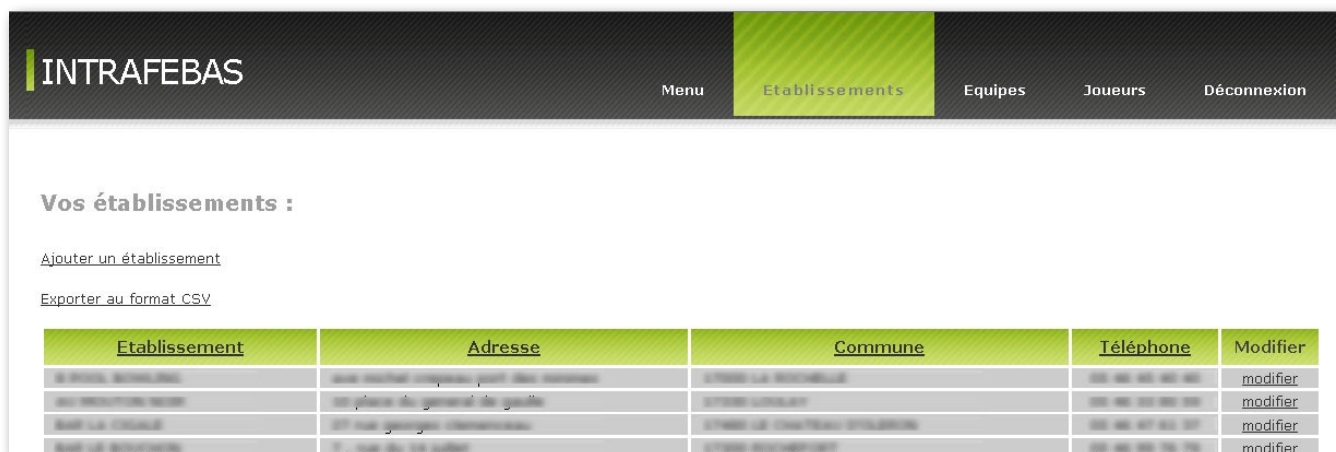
INTRAFEBAS

Menu
Etablissements
Equipes
Joueurs
Déconnexion

Vos établissements :

Ajouter un établissement

Exporter au format CSV

| Etablissement | Adresse | Commune | Téléphone | Modifier |
|---|---|---|---|---|
| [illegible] | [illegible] | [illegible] | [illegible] | modifier |
| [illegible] | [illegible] | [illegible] | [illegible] | modifier |
| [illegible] | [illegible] | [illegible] | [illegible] | modifier |
| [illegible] | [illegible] | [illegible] | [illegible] | modifier |